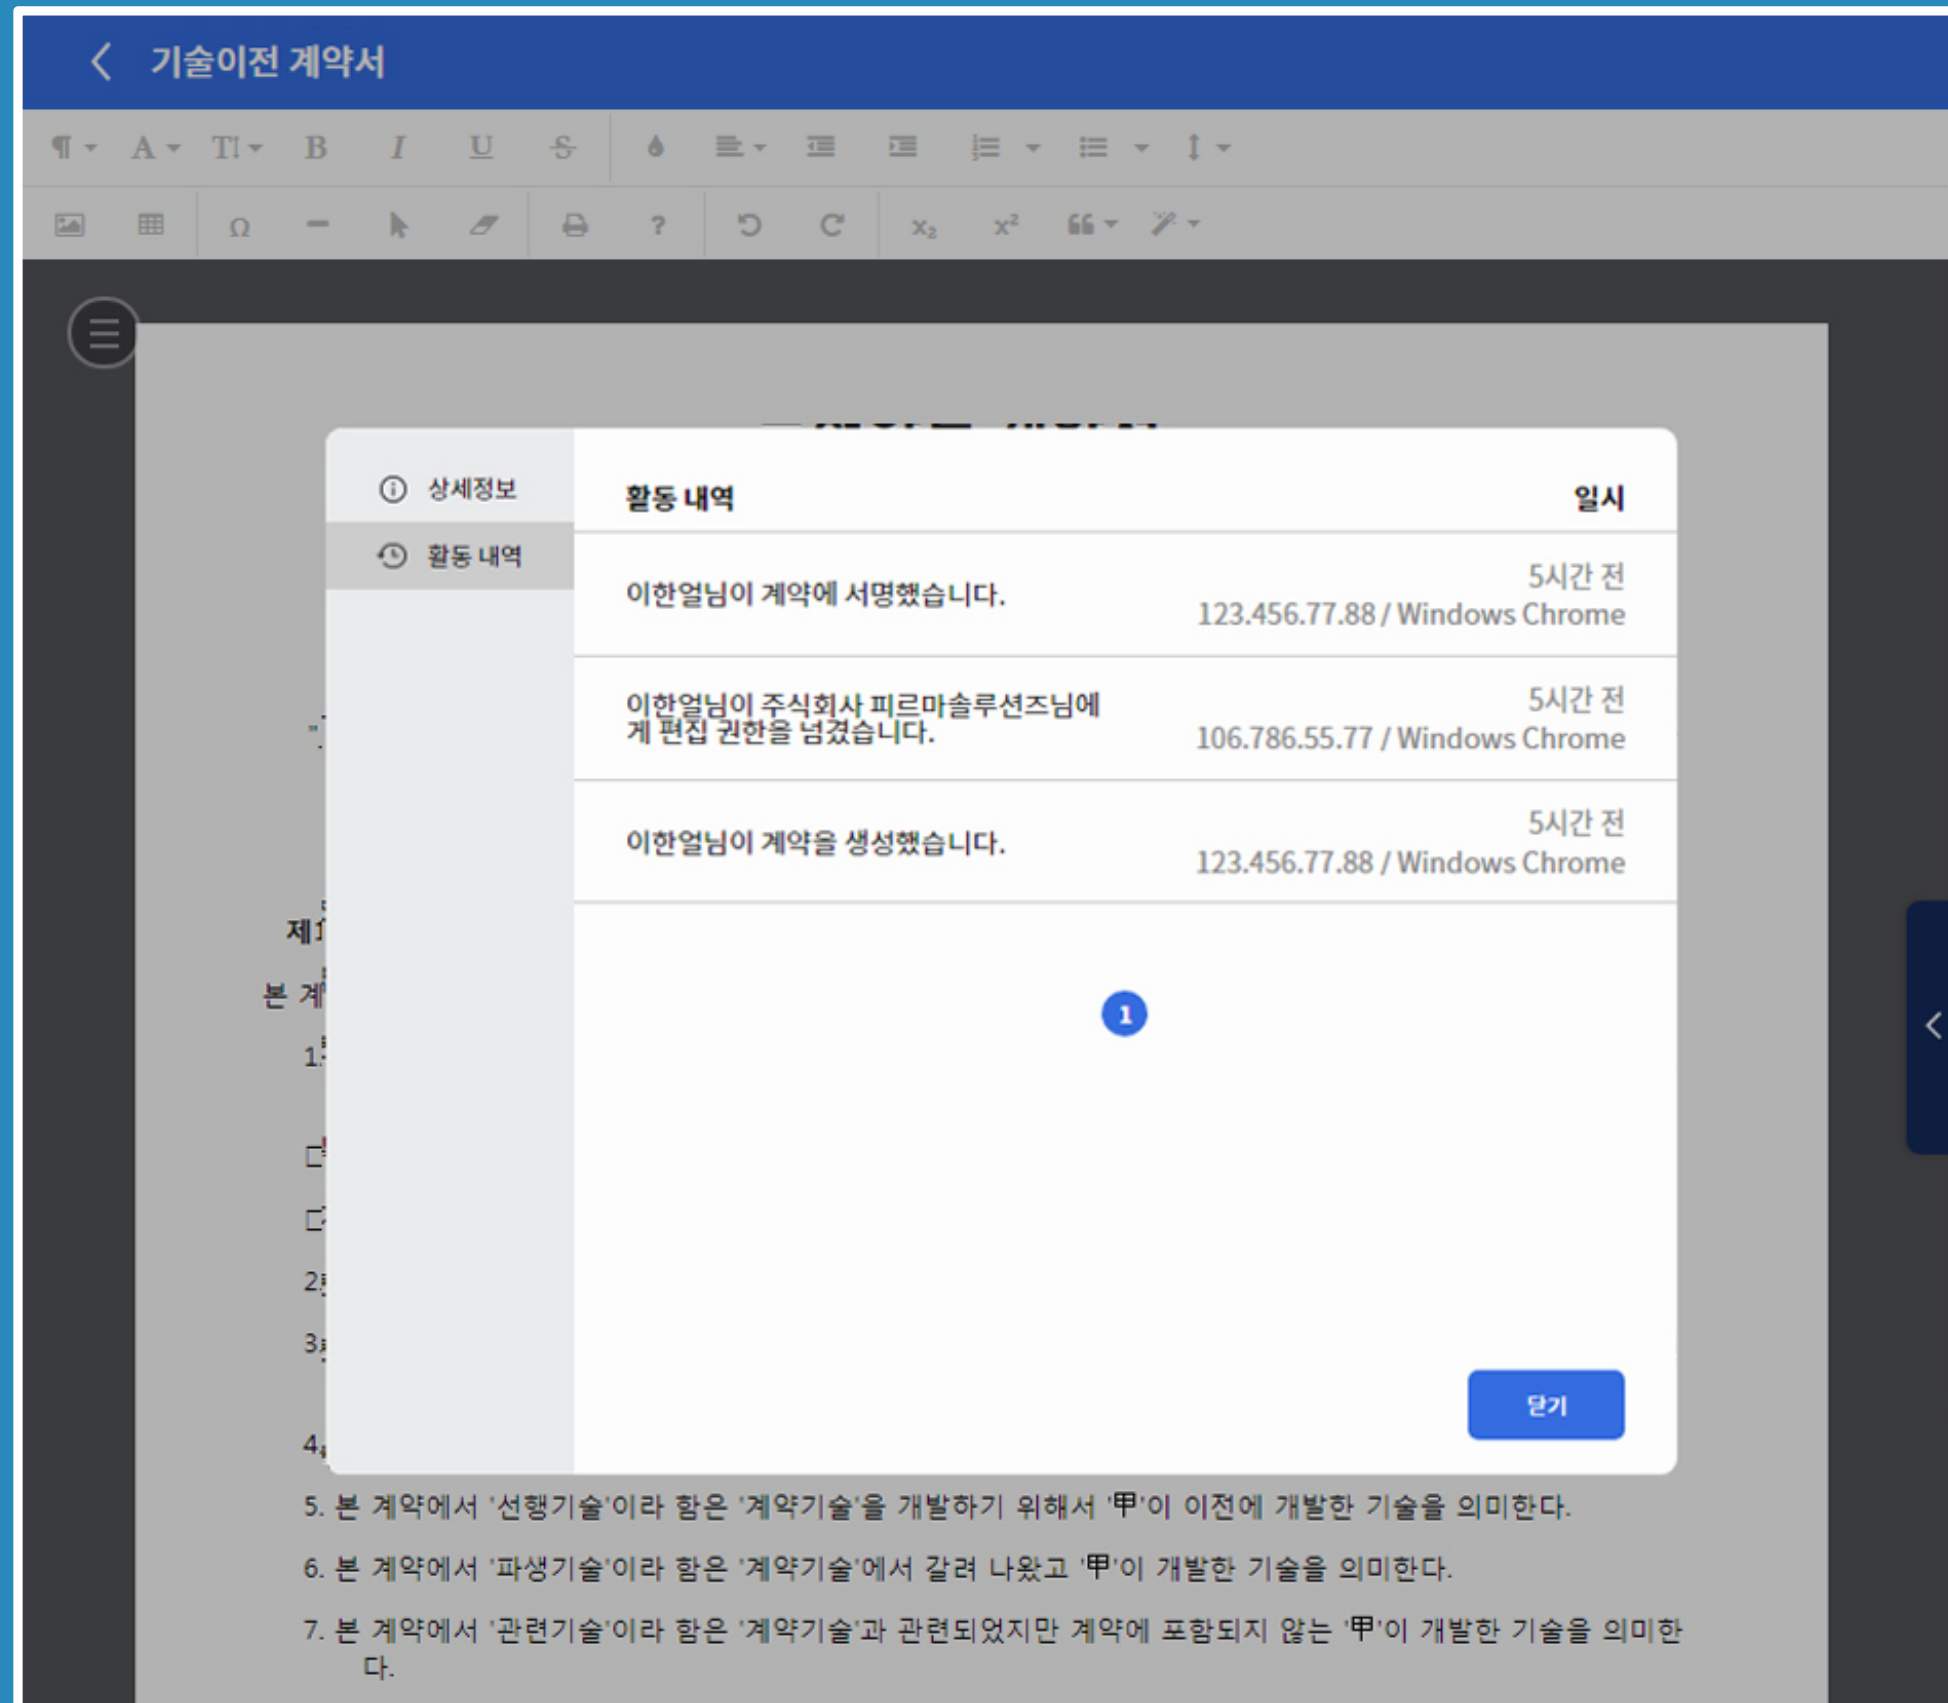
기술이전 계약서

상세정보

활동 내역

| 활동 내역 | 일시 |
|---|---|
| 이한얼님이 계약에 서명했습니다. | 5시간 전 123.456.77.88 / Windows Chrome |
| 이한얼님이 주식회사 피르마솔루션즈님에게 편집 권한을 넘겼습니다. | 5시간 전 106.786.55.77 / Windows Chrome |
| 이한얼님이 계약을 생성했습니다. | 5시간 전 123.456.77.88 / Windows Chrome |

1

닫기

제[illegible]

본 계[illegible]

1.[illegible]

2.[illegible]

3.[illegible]

4.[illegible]

5. 본 계약에서 '선행기술'이라 함은 '계약기술'을 개발하기 위해서 '甲'이 이전에 개발한 기술을 의미한다.

6. 본 계약에서 '파생기술'이라 함은 '계약기술'에서 갈려 나왔고 '甲'이 개발한 기술을 의미한다.

7. 본 계약에서 '관련기술'이라 함은 '계약기술'과 관련되었지만 계약에 포함되지 않는 '甲'이 개발한 기술을 의미한다.